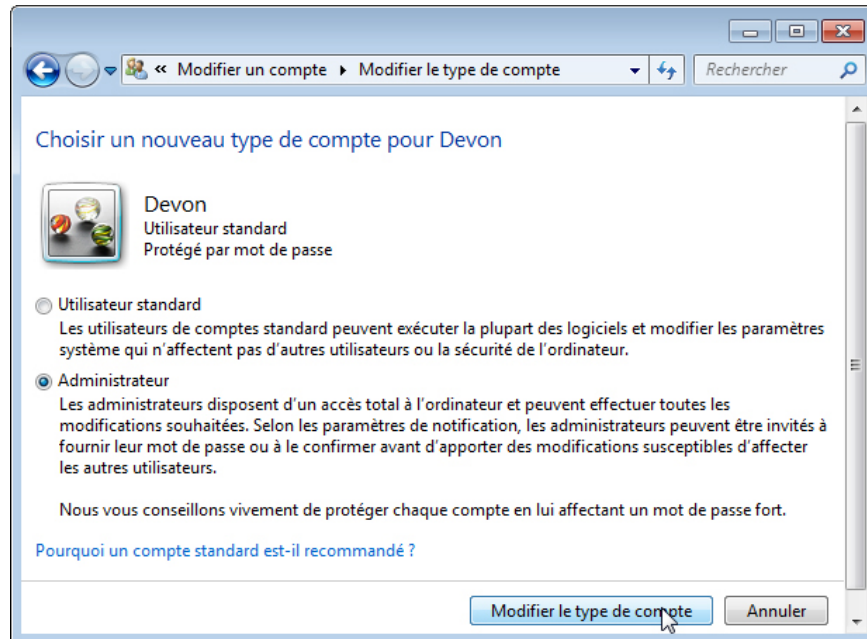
« Modifier un compte ▸ Modifier le type de compte

Rechercher

Choisir un nouveau type de compte pour Devon

Devon
Utilisateur standard
Protégé par mot de passe

Utilisateur standard
Les utilisateurs de comptes standard peuvent exécuter la plupart des logiciels et modifier les paramètres système qui n'affectent pas d'autres utilisateurs ou la sécurité de l'ordinateur.

Administrateur
Les administrateurs disposent d'un accès total à l'ordinateur et peuvent effectuer toutes les modifications souhaitées. Selon les paramètres de notification, les administrateurs peuvent être invités à fournir leur mot de passe ou à le confirmer avant d'apporter des modifications susceptibles d'affecter les autres utilisateurs.

Nous vous conseillons vivement de protéger chaque compte en lui affectant un mot de passe fort.

Pourquoi un compte standard est-il recommandé ?

Modifier le type de compte

Annuler